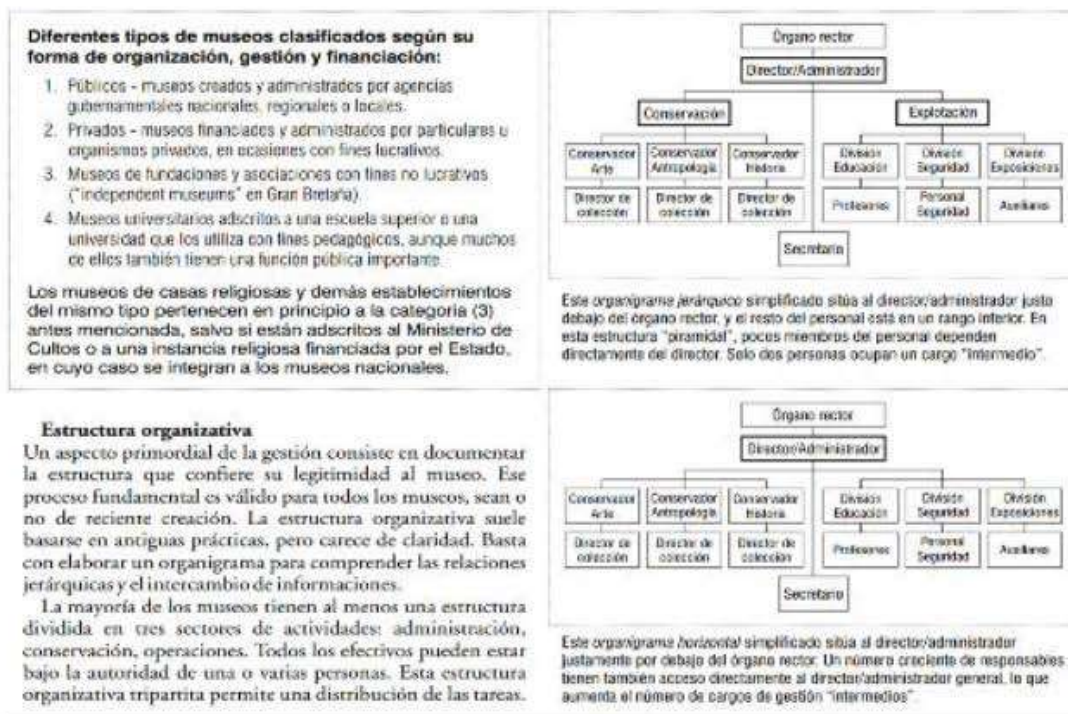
Diferentes tipos de museos clasificados según su forma de organización, gestión y financiación:

1. Públicos – museos creados y administrados por agencias gubernamentales nacionales, regionales o locales.
2. Privados – museos financiados y administrados por particulares u organismos privados, en ocasiones con fines lucrativos.
3. Museos de fundaciones y asociaciones con fines no lucrativos ("independent museums" en Gran Bretaña).
4. Museos universitarios adscritos a una escuela superior o una universidad que los utiliza con fines pedagógicos, aunque muchos de ellos también tienen una función pública importante.

Los museos de casas religiosas y demás establecimientos del mismo tipo pertenecen en principio a la categoría (3) antes mencionada, salvo si están adscritos al Ministerio de Cultos o a una instancia religiosa financiada por el Estado, en cuyo caso se integran a los museos nacionales.

Órgano rector
Director/Administrador
Conservación
Explotación
Conservador Arte
Conservador Antropología
Conservador Historia
División Educación
División Seguridad
División Exposiciones
Director de colección
Director de colección
Director de colección
Profesores
Personal Seguridad
Auxiliares
Secretario

Este organigrama jerárquico simplificado sitúa al director/administrador justo debajo del órgano rector, y el resto del personal está en un rango inferior. En esta estructura "piramidal", pocos miembros del personal dependen directamente del director. Sólo dos personas ocupan un cargo "intermedio".

Estructura organizativa
Un aspecto primordial de la gestión consiste en documentar la estructura que confiere su legitimidad al museo. Ese proceso fundamental es válido para todos los museos, sean o no de reciente creación. La estructura organizativa suele basarse en antiguas prácticas, pero carece de claridad. Basta con elaborar un organigrama para comprender las relaciones jerárquicas y el intercambio de informaciones.

La mayoría de los museos tienen al menos una estructura dividida en tres sectores de actividades: administración, conservación, operaciones. Todos los efectivos pueden estar bajo la autoridad de una o varias personas. Esta estructura organizativa tripartita permite una distribución de las tareas.

Órgano rector
Director/Administrador
Conservador Arte
Conservador Antropología
Conservador Historia
División Educación
División Seguridad
División Exposiciones
Director de colección
Director de colección
Director de colección
Profesores
Personal Seguridad
Auxiliares
Secretario

Este organigrama horizontal simplificado sitúa al director/administrador justamente por debajo del órgano rector. Un número creciente de responsables tienen también acceso directamente al director/administrador general, lo que aumenta el número de cargos de gestión "intermedios".